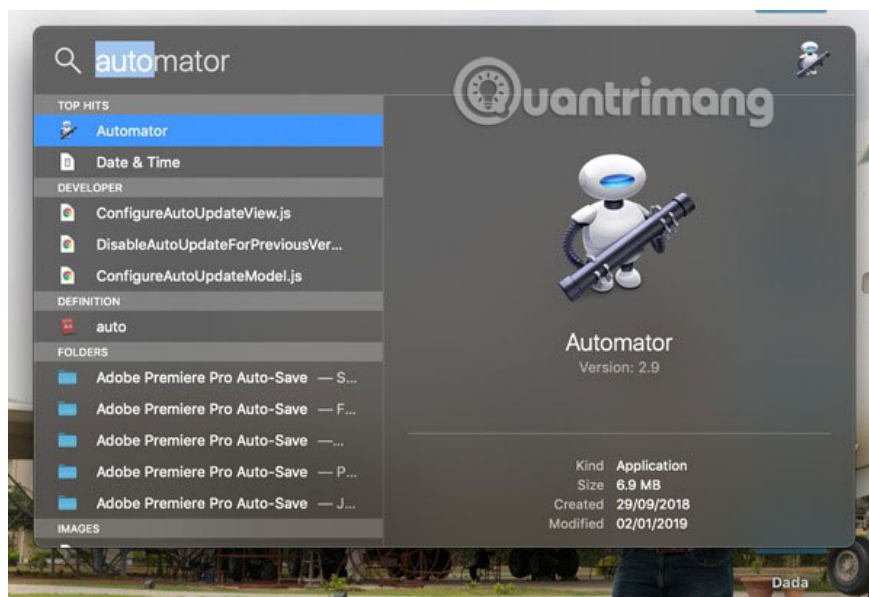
automator

Quantrimang

TOP HITS
Automator
Date & Time
DEVELOPER
ConfigureAutoUpdateView.js
DisableAutoUpdateForPreviousVer...
ConfigureAutoUpdateModel.js
DEFINITION
auto
FOLDERS
Adobe Premiere Pro Auto-Save — S...
Adobe Premiere Pro Auto-Save — F...
Adobe Premiere Pro Auto-Save —...
Adobe Premiere Pro Auto-Save — P...
Adobe Premiere Pro Auto-Save — J...
IMAGES

Automator
Version: 2.9

| | |
|---|---|
| Kind | Application |
| Size | 6.9 MB |
| Created | 29/09/2018 |
| Modified | 02/01/2019 |

Dada